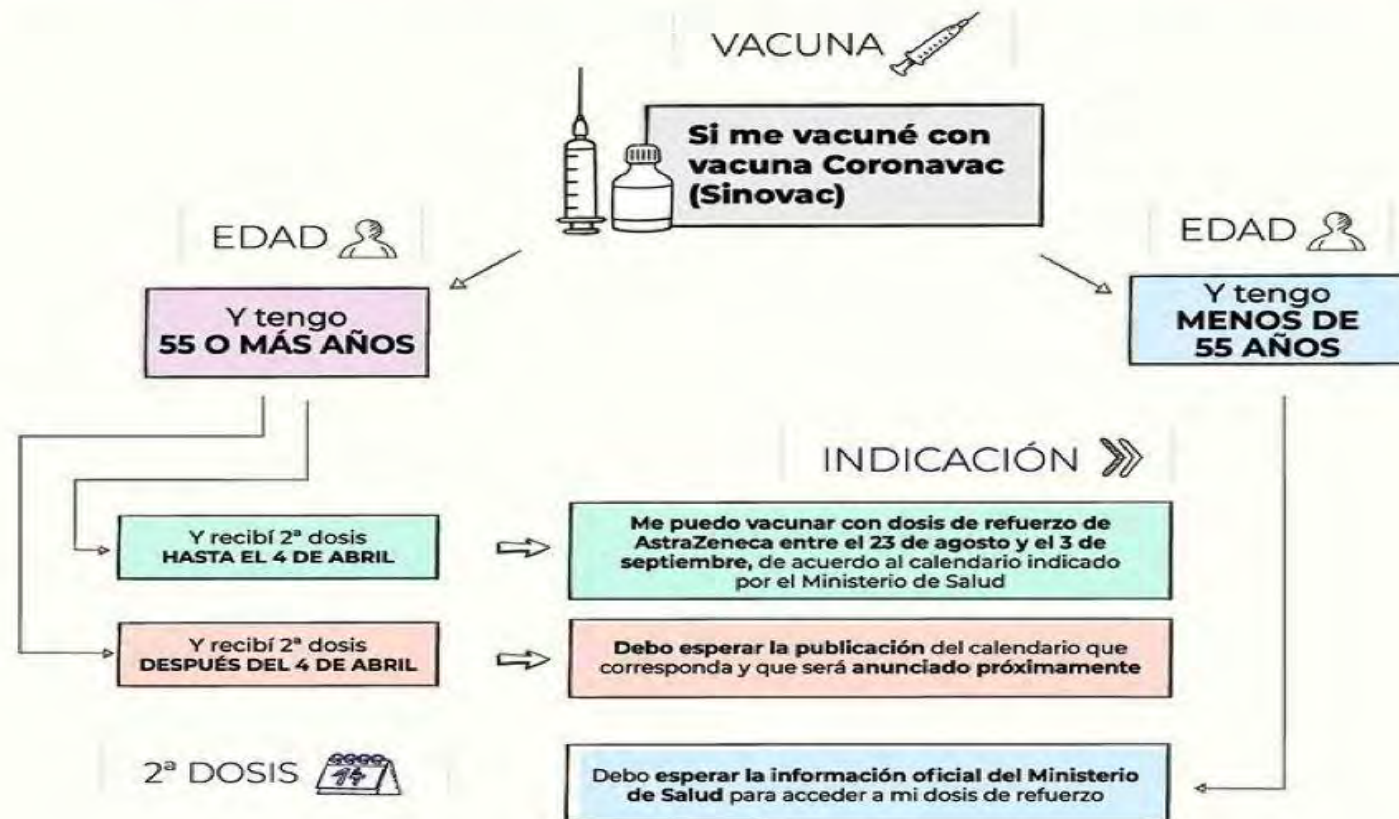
VACUNA

Si me vacuné con vacuna Coronavac (Sinovac)

EDAD

Y tengo 55 O MÁS AÑOS

EDAD

Y tengo MENOS DE 55 AÑOS

INDICACIÓN

Y recibí 2ª dosis HASTA EL 4 DE ABRIL

Me puedo vacunar con dosis de refuerzo de AstraZeneca entre el 23 de agosto y el 3 de septiembre, de acuerdo al calendario indicado por el Ministerio de Salud

Y recibí 2ª dosis DESPUÉS DEL 4 DE ABRIL

Debo esperar la publicación del calendario que corresponda y que será anunciado próximamente

2ª DOSIS

Debo esperar la información oficial del Ministerio de Salud para acceder a mi dosis de refuerzo